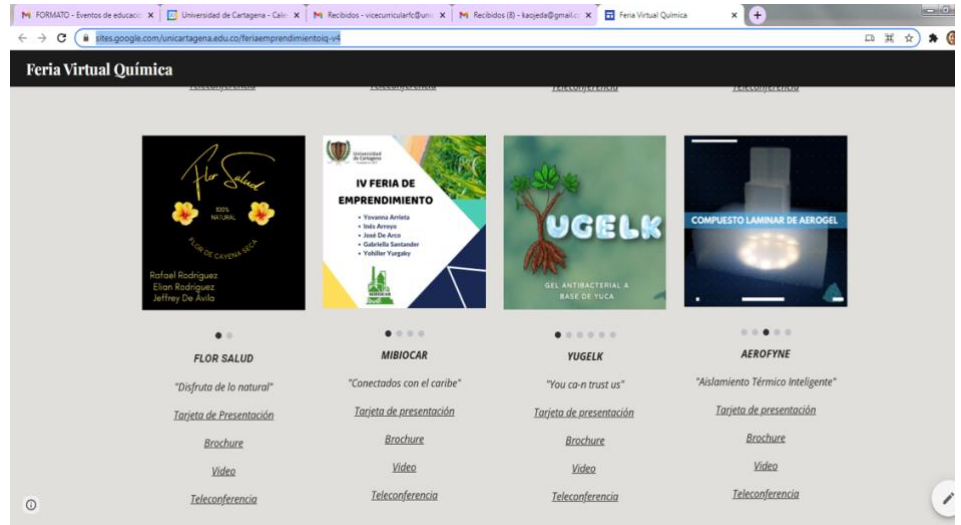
FORMATO - Eventos de educació | Universidad de Cartagena - Cale | Recibidos - vicecurricularfc@uni | Recibidos (8) - kaojeda@gmail.c | Feria Virtual Química

sites.google.com/unicartagena.edu.co/feriaemprendimientoiq-v4

Feria Virtual Química

Teleconferencia Teleconferencia Teleconferencia Teleconferencia

Flor Salud
100% NATURAL
FLOR DE CAYENA SECA
Rafael Rodriguez
Elian Rodriguez
Jeffrey De Ávila

Universidad de Cartagena
IV FERIA DE EMPRENDIMIENTO
• Yovanna Arrieta
• Inés Arroyo
• José De Arco
• Gabriella Santander
• Yohiller Yurgaky

YUGELK
GEL ANTIBACTERIAL A BASE DE YUCA

COMPUESTO LAMINAR DE AEROGEL

FLOR SALUD
"Disfruta de lo natural"
Tarjeta de Presentación
Brochure
Video
Teleconferencia

MIBIOCAR
"Conectados con el caribe"
Tarjeta de presentación
Brochure
Video
Teleconferencia

YUGELK
"You ca-n trust us"
Tarjeta de presentación
Brochure
Video
Teleconferencia

AEROFYNE
"Aislamiento Térmico Inteligente"
Tarjeta de presentación
Brochure
Video
Teleconferencia